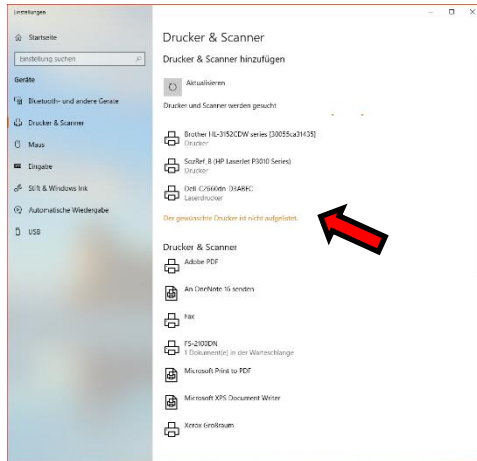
Einstellungen

Startseite

Einstellung suchen

Geräte

Bluetooth- und andere Geräte

Drucker & Scanner

Maus

Eingabe

Stift & Windows Ink

Automatische Wiedergabe

USB

Drucker & Scanner

Drucker & Scanner hinzufügen

Aktualisieren

Drucker und Scanner werden gesucht

Brother HL-3152CDW series [30055ca31435]
Drucker

SozRef_B (HP LaserJet P3010 Series)
Drucker

Dell C2660dn D3ABEC
Laserdrucker

Der gewünschte Drucker ist nicht aufgelistet.

Drucker & Scanner

Adobe PDF

An OneNote 16 senden

Fax

FS-2100DN
1 Dokument(e) in der Warteschlange

Microsoft Print to PDF

Microsoft XPS Document Writer

Xerox Großraum